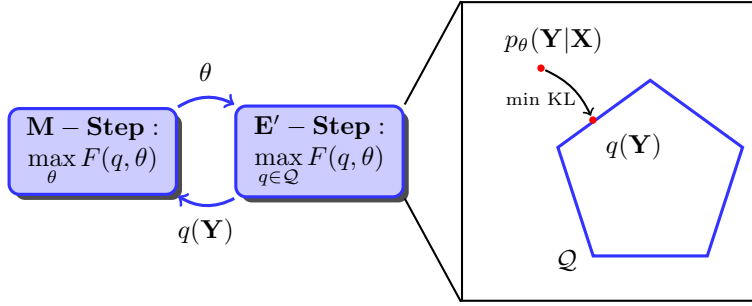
$\theta$

$\mathbf{M-Step}$ :
$\max_{\theta} F(q, \theta)$

$\mathbf{E'-Step}$ :
$\max_{q \in \mathcal{Q}} F(q, \theta)$

$q(\mathbf{Y})$

$p_\theta(\mathbf{Y}|\mathbf{X})$

min KL

$q(\mathbf{Y})$

$\mathcal{Q}$